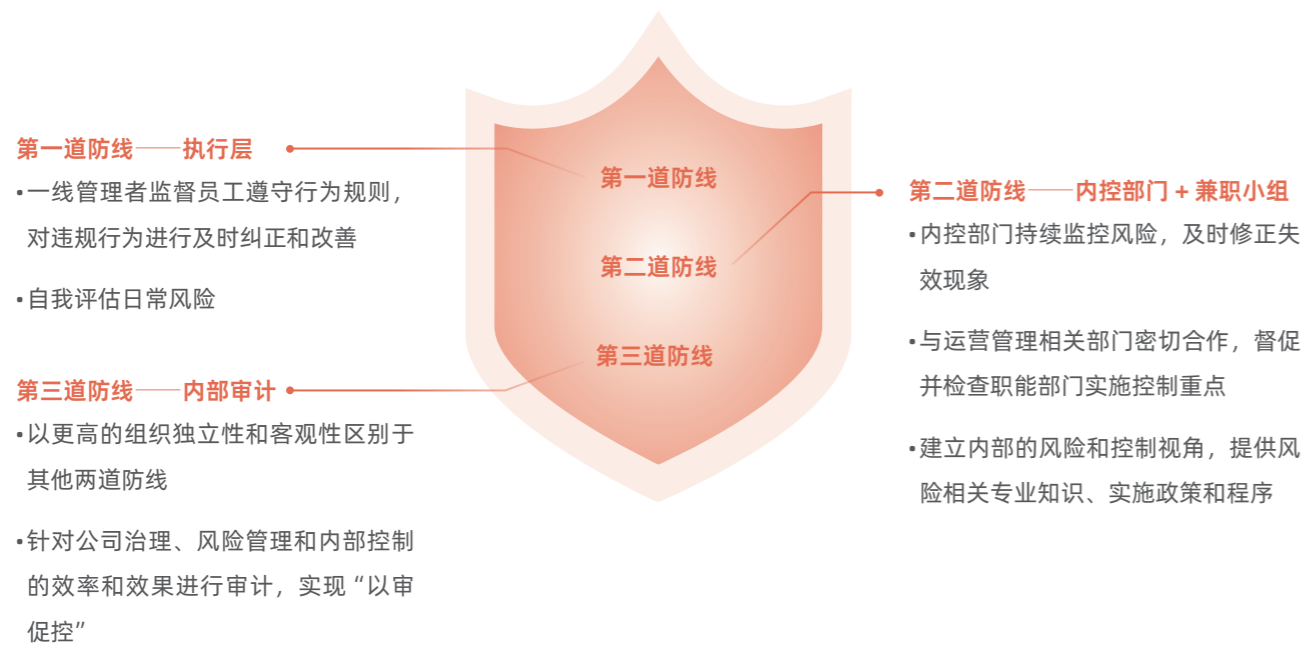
第一道防线——执行层

• 一线管理者监督员工遵守行为规则，对违规行为进行及时纠正和改善

• 自我评估日常风险

第三道防线——内部审计

• 以更高的组织独立性和客观性区别于其他两道防线

• 针对公司治理、风险管理和内部控制的效率和效果进行审计，实现“以审促控”

第一道防线

第二道防线

第三道防线

第二道防线——内控部门 + 兼职小组

• 内控部门持续监控风险，及时修正失效现象

• 与运营管理相关部门密切合作，督促并检查职能部门实施控制重点

• 建立内部的风险和控制视角，提供风险相关专业知识、实施政策和程序